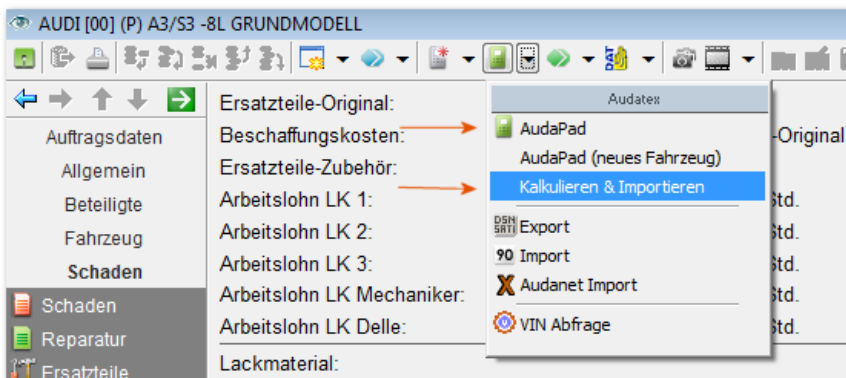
AUDI [00] (P) A3/S3 -8L GRUNDMODELL

Auftragsdaten
Allgemein
Beteiligte
Fahrzeug
Schaden
Schaden
Reparatur
Ersatzteile

Ersatzteile-Original:
Beschaffungskosten:
Ersatzteile-Zubehör:
Arbeitslohn LK 1:
Arbeitslohn LK 2:
Arbeitslohn LK 3:
Arbeitslohn LK Mechaniker:
Arbeitslohn LK Delle:
Lackmaterial:

-Original
Std.
Std.
Std.
Std.
Std.

Audatex
AudaPad
AudaPad (neues Fahrzeug)
Kalkulieren & Importieren
Export
Import
Audanet Import
VIN Abfrage